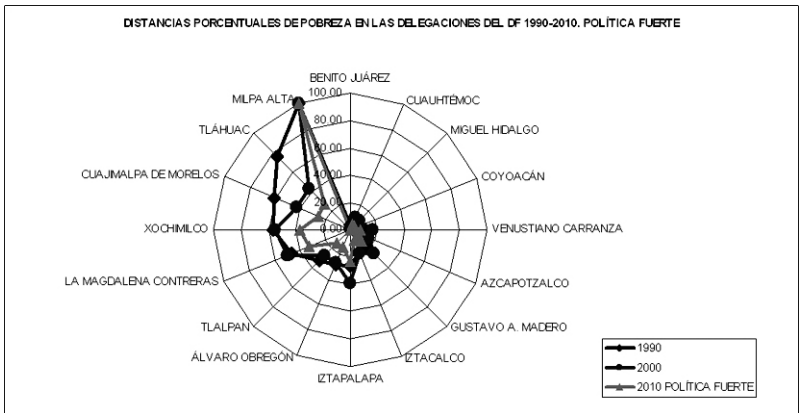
DISTANCIAS PORCENTUALES DE POBREZA EN LAS DELEGACIONES DEL DF 1990-2010. POLÍTICA FUERTE

BENITO JUÁREZ
100.00
80.00
60.00
40.00
20.00
0.00
CUAUHTÉMOC
MIGUEL HIDALGO
COYOACÁN
VENUSTIANO CARRANZA
AZCAPOTZALCO
GUSTAVO A. MADERO
IZTACALCO
IZTAPALAPA
ÁLVARO OBREGÓN
TLALPAN
LA MAGDALENA CONTRERAS
XOCHIMILCO
CUAJIMALPA DE MORELOS
TLÁHUAC
MILPA ALTA

1990
2000
2010 POLÍTICA FUERTE